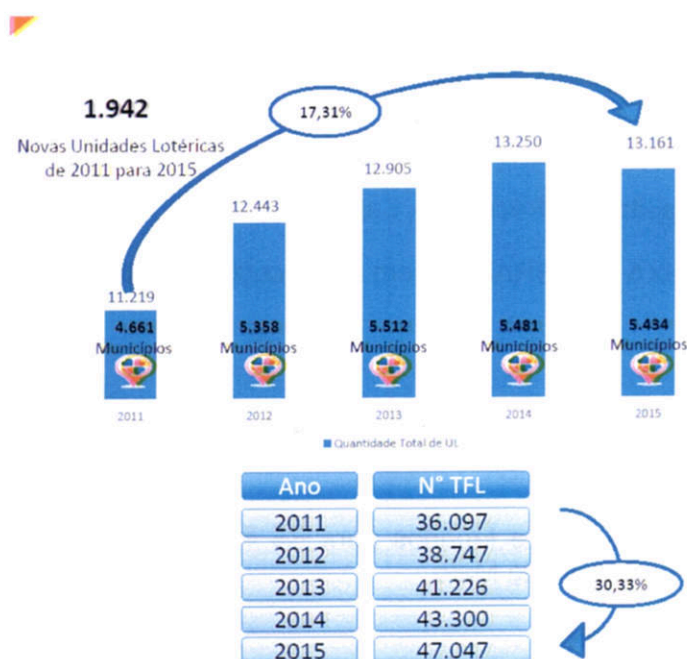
1.942
Novas Unidades Lotéricas de 2011 para 2015

17,31%

11.219
4.661 Municípios
2011

12.443
5.358 Municípios
2012

12.905
5.512 Municípios
2013

13.250
5.481 Municípios
2014

13.161
5.434 Municípios
2015

Quantidade Total de UL

| Ano | N° TFL |
|---|---|
| 2011 | 36.097 |
| 2012 | 38.747 |
| 2013 | 41.226 |
| 2014 | 43.300 |
| 2015 | 47.047 |

30,33%